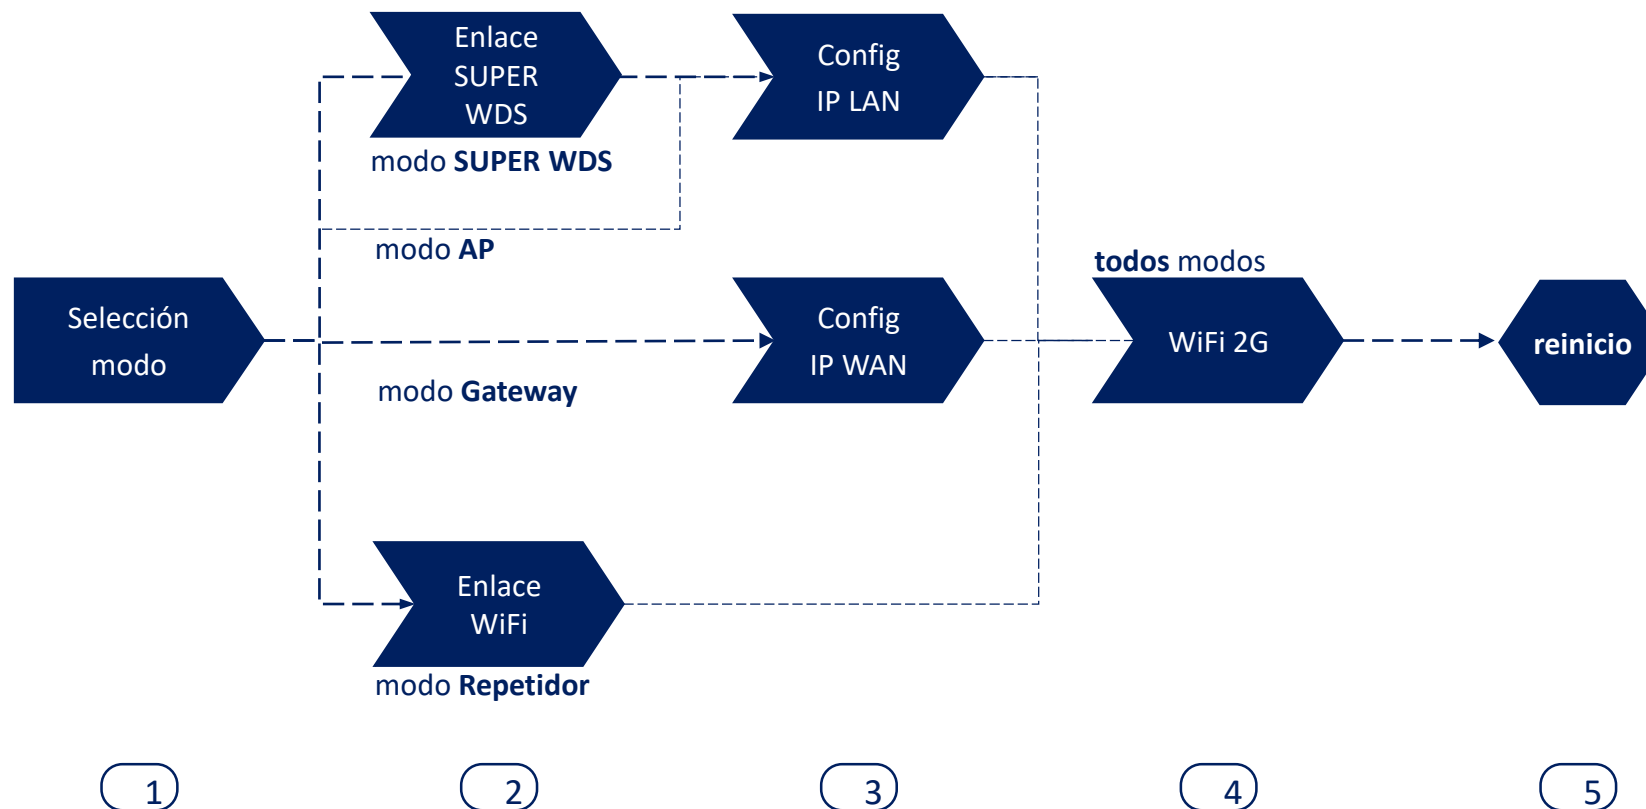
Enlace SUPER WDS

Config IP LAN

modo **SUPER WDS**

modo **AP**

**todos** modos

Selección modo

Config IP WAN

WiFi 2G

**reinicio**

modo **Gateway**

Enlace WiFi

modo **Repetidor**

1

2

3

4

5